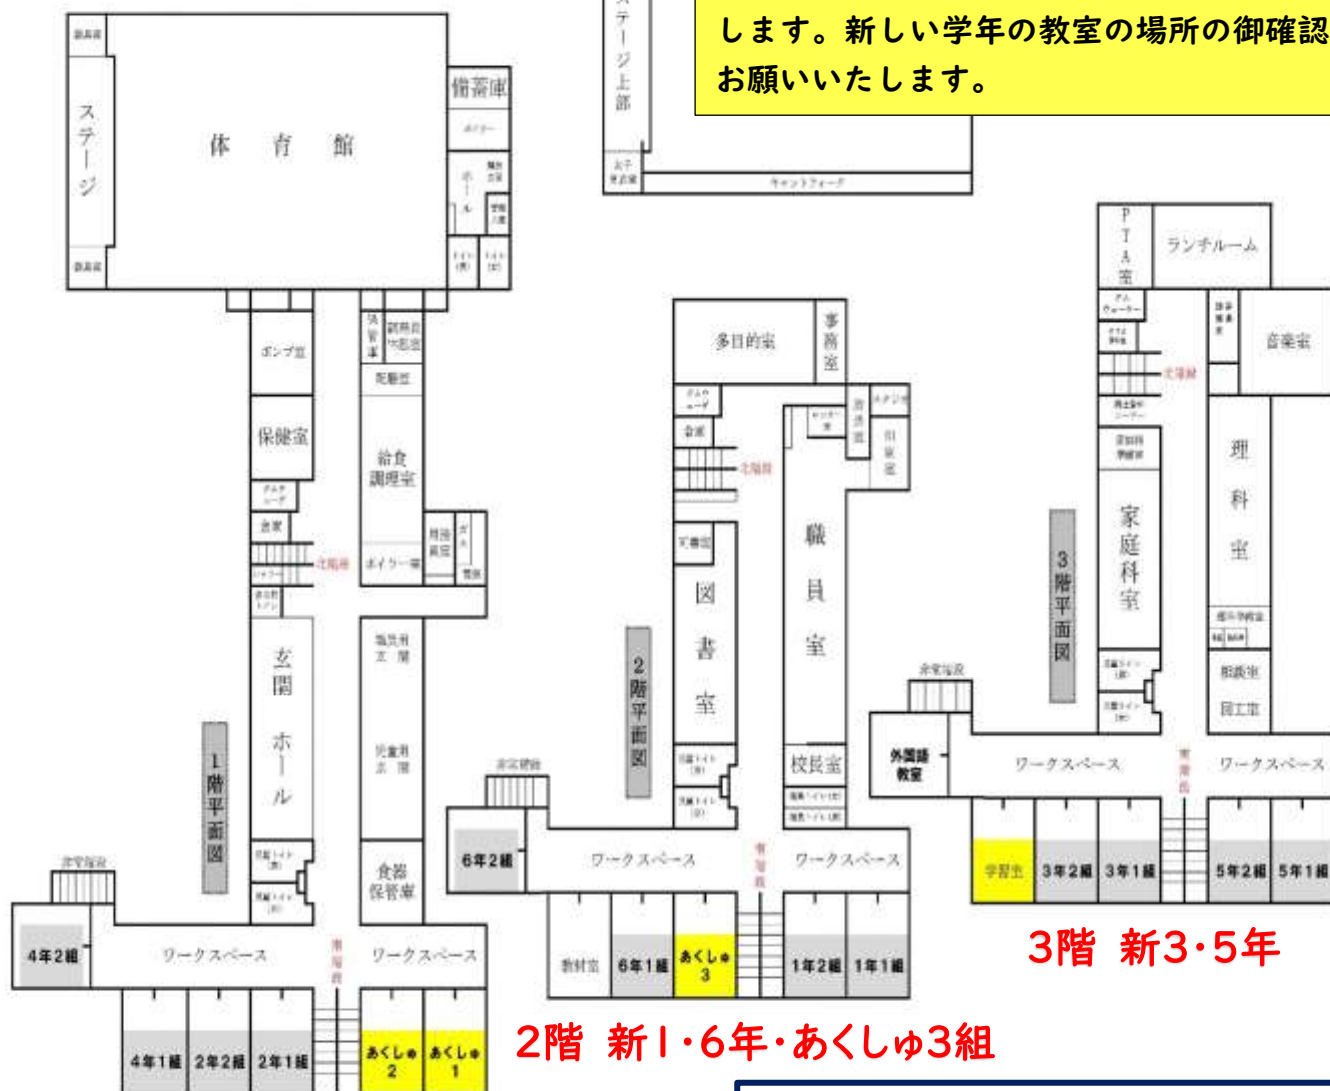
します。新しい学年の教室の場所の御確認
お願いいたします。

ステージ上部
キャットウォーク

体育館
ステージ
備蓄庫
ホール
ポンプ室
保健室
給食調理室
玄関ホール
児童用玄関
食器保管室
1階平面図
ワークスペース
ワークスペース
4年2組
4年1組
2年2組
2年1組
あくしゅ2
あくしゅ1

多目的室
事務室
図書室
職員室
校長室
2階平面図
ワークスペース
ワークスペース
6年2組
教材室
6年1組
あくしゅ3
1年2組
1年1組
2階 新1・6年・あくしゅ3組

PTA室
ランチルーム
音楽室
家庭科室
理科室
3階平面図
外国語教室
ワークスペース
ワークスペース
学習室
3年2組
3年1組
5年2組
5年1組
3階 新3・5年